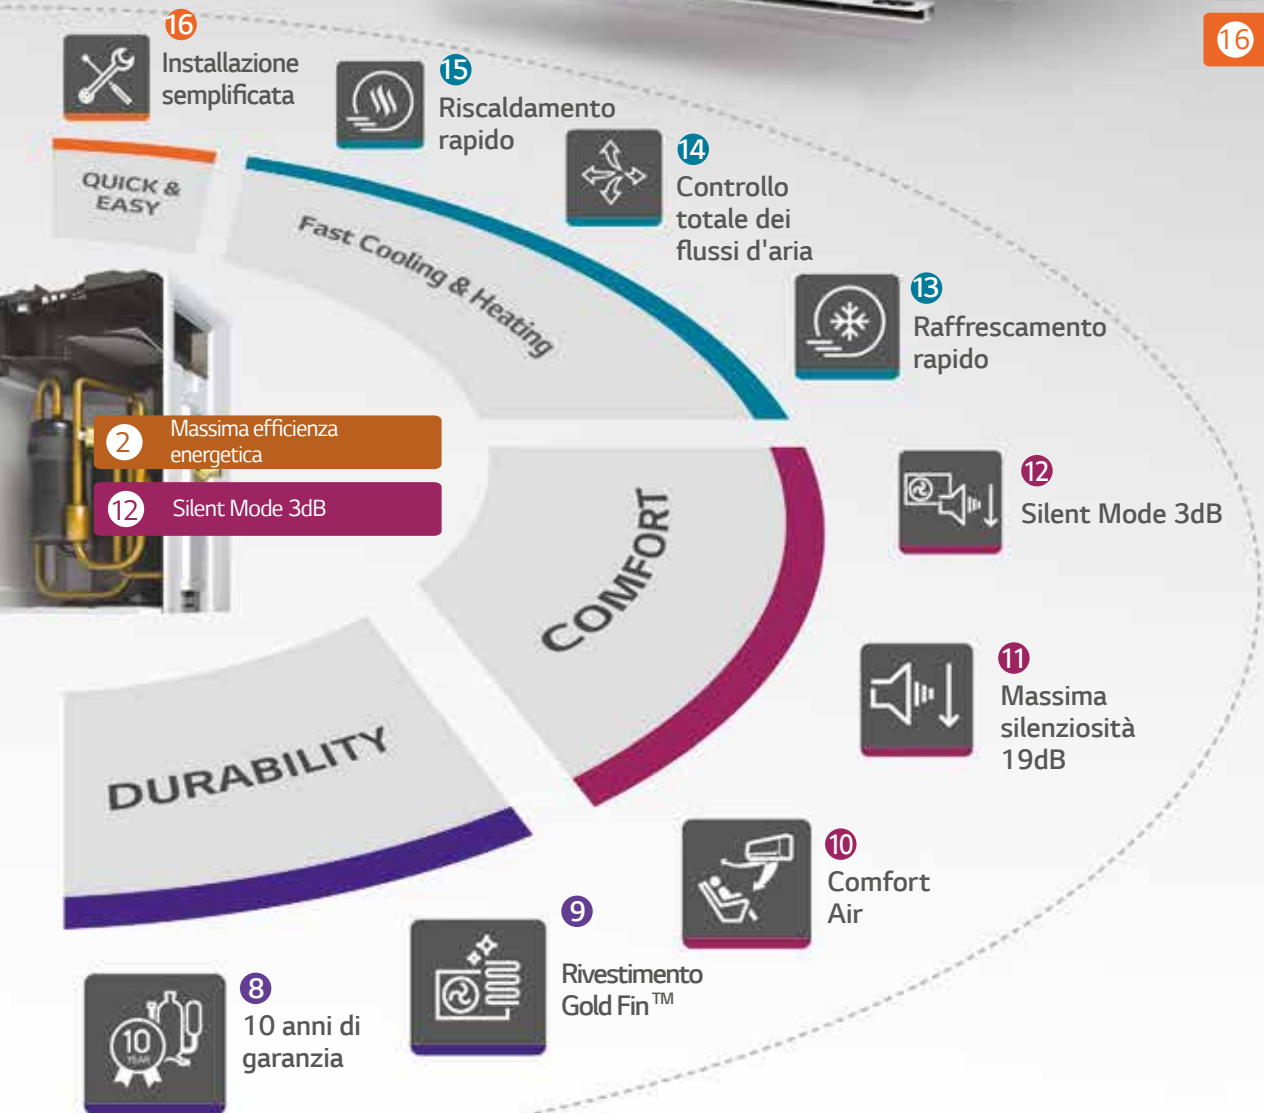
16

16 Installazione semplificata

15 Riscaldamento rapido

14 Controllo totale dei flussi d'aria

13 Raffrescamento rapido

QUICK & EASY

Fast Cooling & Heating

2 Massima efficienza energetica

12 Silent Mode 3dB

COMFORT

12 Silent Mode 3dB

11 Massima silenziosità 19dB

DURABILITY

10 Comfort Air

9 Rivestimento Gold Fin™

8 10 anni di garanzia

10 YEAR